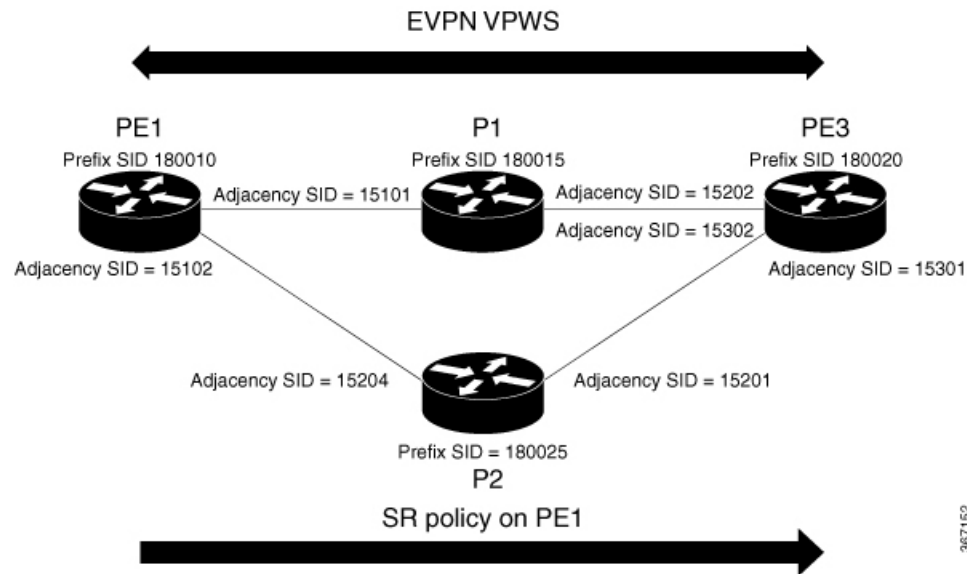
EVPN VPWS

PE1
Prefix SID 180010

P1
Prefix SID 180015

PE3
Prefix SID 180020

Adjacency SID = 15101

Adjacency SID = 15202

Adjacency SID = 15302

Adjacency SID = 15102

Adjacency SID = 15301

Adjacency SID = 15204

Adjacency SID = 15201

Prefix SID = 180025
P2

SR policy on PE1

367152